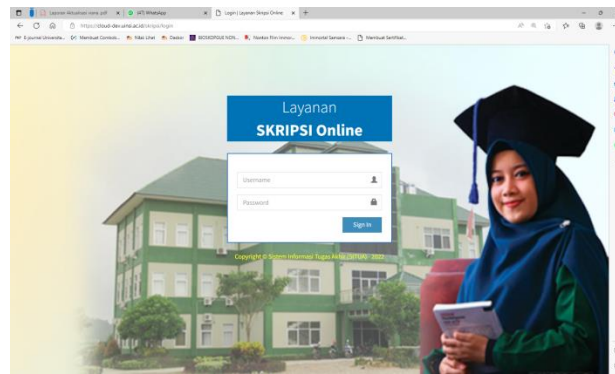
Layanan Aktualisasi.pdf
(47) WhatsApp
Login | Layanan Skripsi Online
https://cloud-dev.unib.ac.id/skripsi/login
E-Journal Universitas... Membuat Contoh... Hiks Lihat Dexter BIOSKOPKU INDN... Naskah Film Innov... Immortal Samsara -... Membuat Sertifikat...

Layanan
SKRIPSI Online

Username
Password
Sign In

Copyright © Sistem Informasi Tugas Akhir (SITUA) - 2022